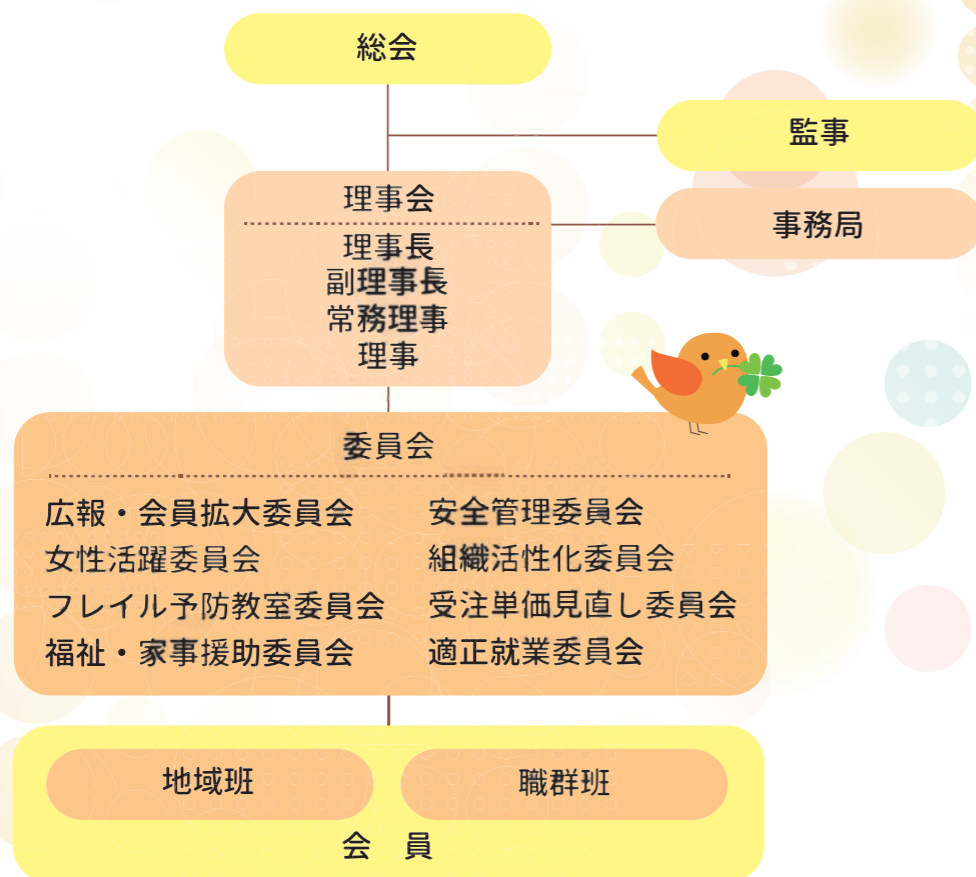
総会

監事

理事会

理事長
副理事長
常務理事
理事

事務局

委員会

広報・会員拡大委員会
女性活躍委員会
フレイル予防教室委員会
福祉・家事援助委員会

安全管理委員会
組織活性化委員会
受注単価見直し委員会
適正就業委員会

地域班

職群班

会　員